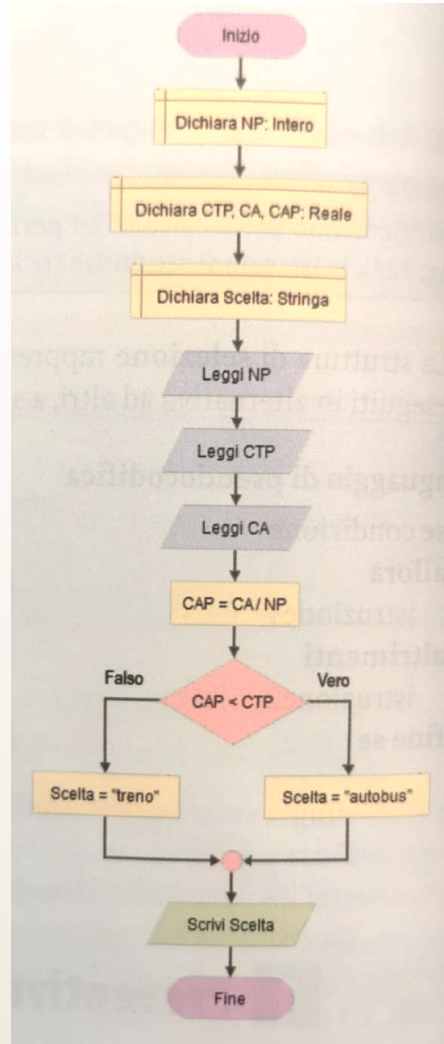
Inizio

Dichiara NP: Intero

Dichiara CTP, CA, CAP: Reale

Dichiara Scelta: Stringa

Leggi NP

Leggi CTP

Leggi CA

CAP = CA / NP

Falso

CAP < CTP

Vero

Scelta = "treno"

Scelta = "autobus"

Scrivi Scelta

Fine

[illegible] struttura di selezione rappre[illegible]
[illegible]eguiti in alternativa ad altri, a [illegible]

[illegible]guaggio di pseudocodifica

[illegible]e condizione
allora
istruzioni
altrimenti
istruzioni
fine se